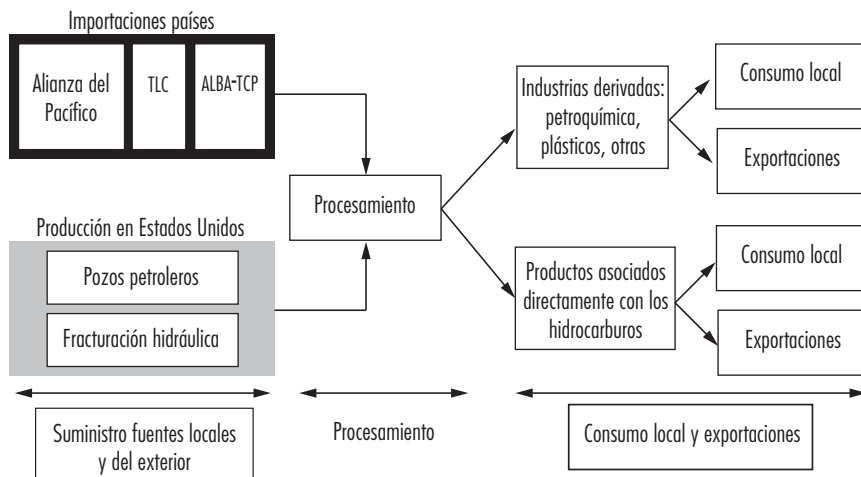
Importaciones países

Alianza del Pacífico

TLC

ALBA-TCP

Producción en Estados Unidos

Pozos petroleros

Fracturación hidráulica

Procesamiento

Industrias derivadas: petroquímica, plásticos, otras

Consumo local

Exportaciones

Productos asociados directamente con los hidrocarburos

Consumo local

Exportaciones

Suministro fuentes locales y del exterior

Procesamiento

Consumo local y exportaciones